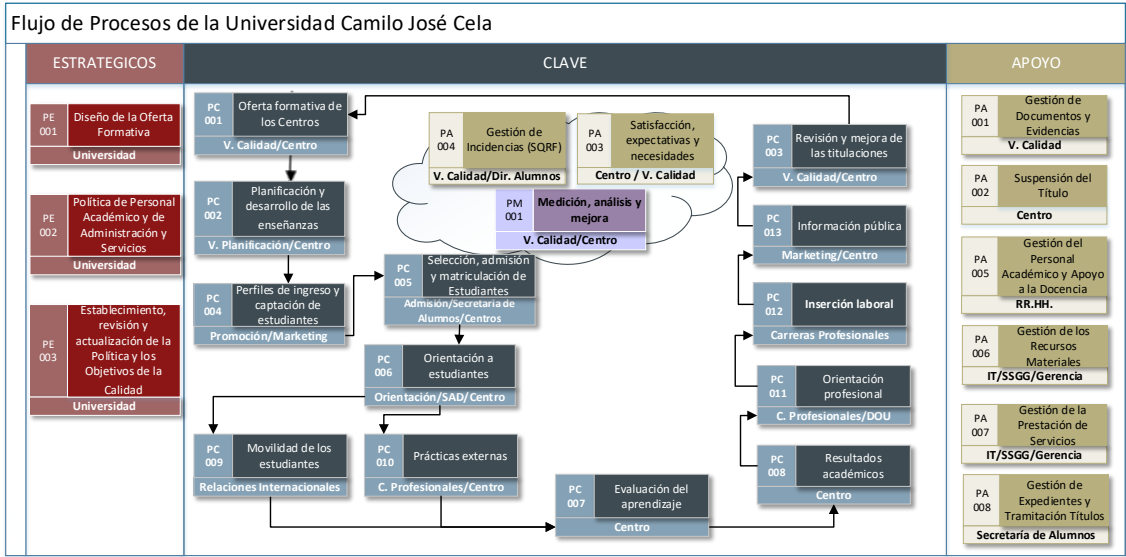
Flujo de Procesos de la Universidad Camilo José Cela

ESTRATEGICOS

PE 001 Diseño de la Oferta Formativa
Universidad

PE 002 Política de Personal Académico y de Administración y Servicios
Universidad

PE 003 Establecimiento, revisión y actualización de la Política y los Objetivos de la Calidad
Universidad

CLAVE

PC 001 Oferta formativa de los Centros
V. Calidad/Centro

PC 002 Planificación y desarrollo de las enseñanzas
V. Planificación/Centro

PC 004 Perfiles de ingreso y captación de estudiantes
Promoción/Marketing

PA 004 Gestión de Incidencias (SQRF)
V. Calidad/Dir. Alumnos

PA 003 Satisfacción, expectativas y necesidades
Centro / V. Calidad

PM 001 Medición, análisis y mejora
V. Calidad/Centro

PC 005 Selección, admisión y matriculación de Estudiantes
Admisión/Secretaría de Alumnos/Centros

PC 006 Orientación a estudiantes
Orientación/SAD/Centro

PC 009 Movilidad de los estudiantes
Relaciones Internacionales

PC 010 Prácticas externas
C. Profesionales/Centro

PC 007 Evaluación del aprendizaje
Centro

PC 003 Revisión y mejora de las titulaciones
V. Calidad/Centro

PC 013 Información pública
Marketing/Centro

PC 012 Inserción laboral
Carreras Profesionales

PC 011 Orientación profesional
C. Profesionales/DOU

PC 008 Resultados académicos
Centro

APOYO

PA 001 Gestión de Documentos y Evidencias
V. Calidad

PA 002 Suspensión del Título
Centro

PA 005 Gestión del Personal Académico y Apoyo a la Docencia
RR.HH.

PA 006 Gestión de los Recursos Materiales
IT/SSGG/Gerencia

PA 007 Gestión de la Prestación de Servicios
IT/SSGG/Gerencia

PA 008 Gestión de Expedientes y Tramitación Títulos
Secretaría de Alumnos